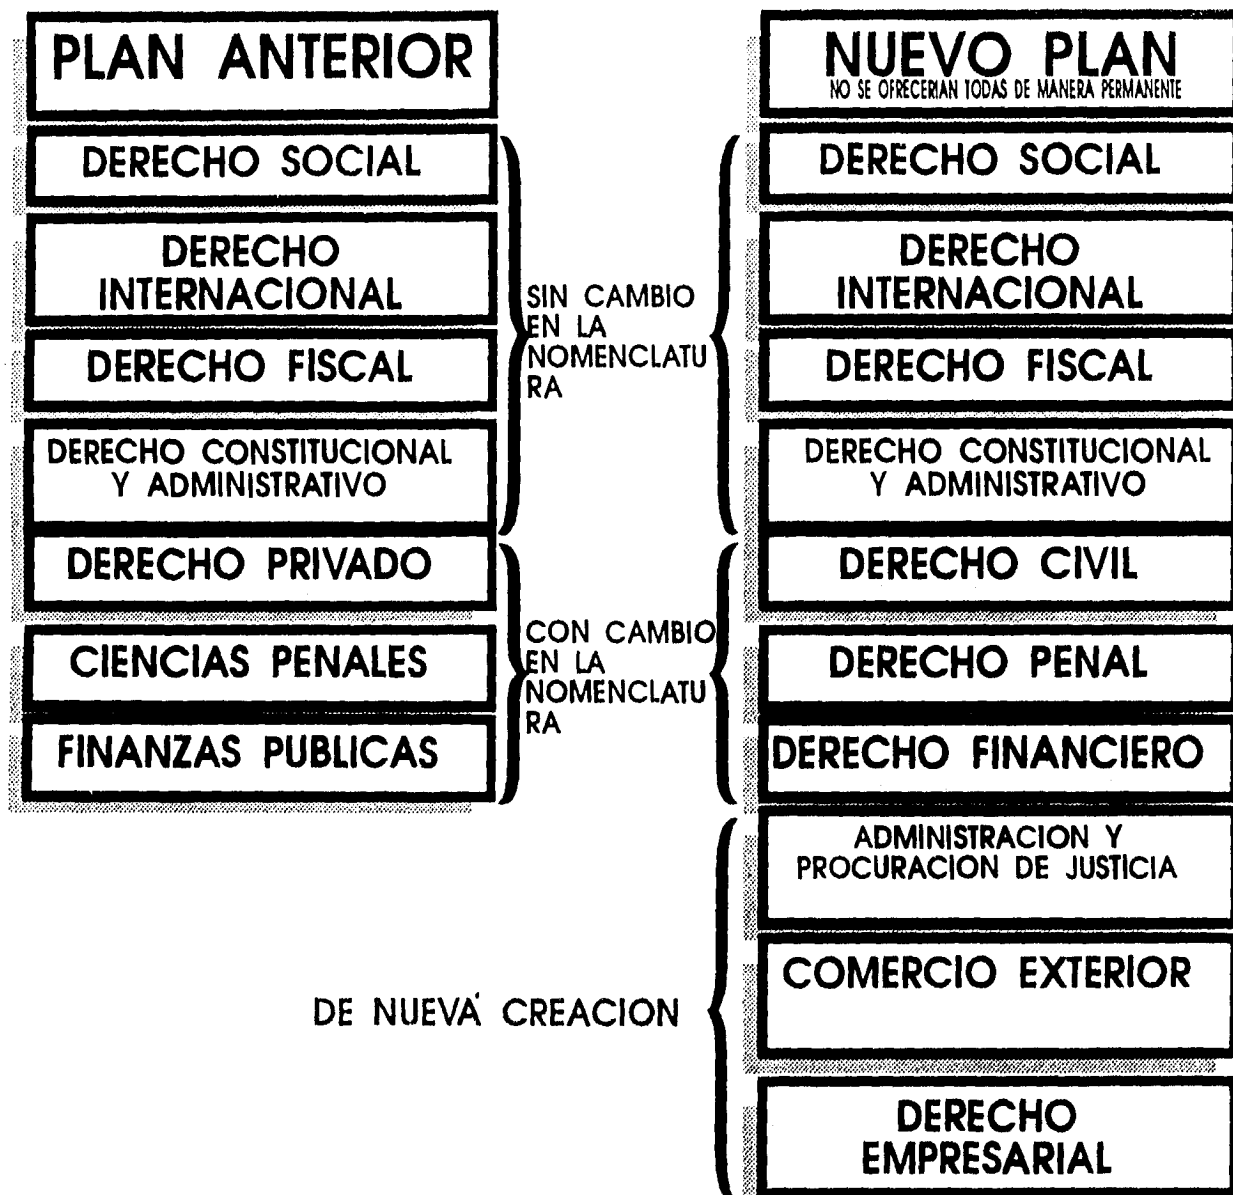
PLAN ANTERIOR

NUEVO PLAN
NO SE OFRECERIAN TODAS DE MANERA PERMANENTE

DERECHO SOCIAL

DERECHO INTERNACIONAL

DERECHO FISCAL

DERECHO CONSTITUCIONAL Y ADMINISTRATIVO

SIN CAMBIO EN LA NOMENCLATURA

DERECHO SOCIAL

DERECHO INTERNACIONAL

DERECHO FISCAL

DERECHO CONSTITUCIONAL Y ADMINISTRATIVO

DERECHO PRIVADO

CIENCIAS PENALES

FINANZAS PUBLICAS

CON CAMBIO EN LA NOMENCLATURA

DERECHO CIVIL

DERECHO PENAL

DERECHO FINANCIERO

DE NUEVA CREACION

ADMINISTRACION Y PROCURACION DE JUSTICIA

COMERCIO EXTERIOR

DERECHO EMPRESARIAL